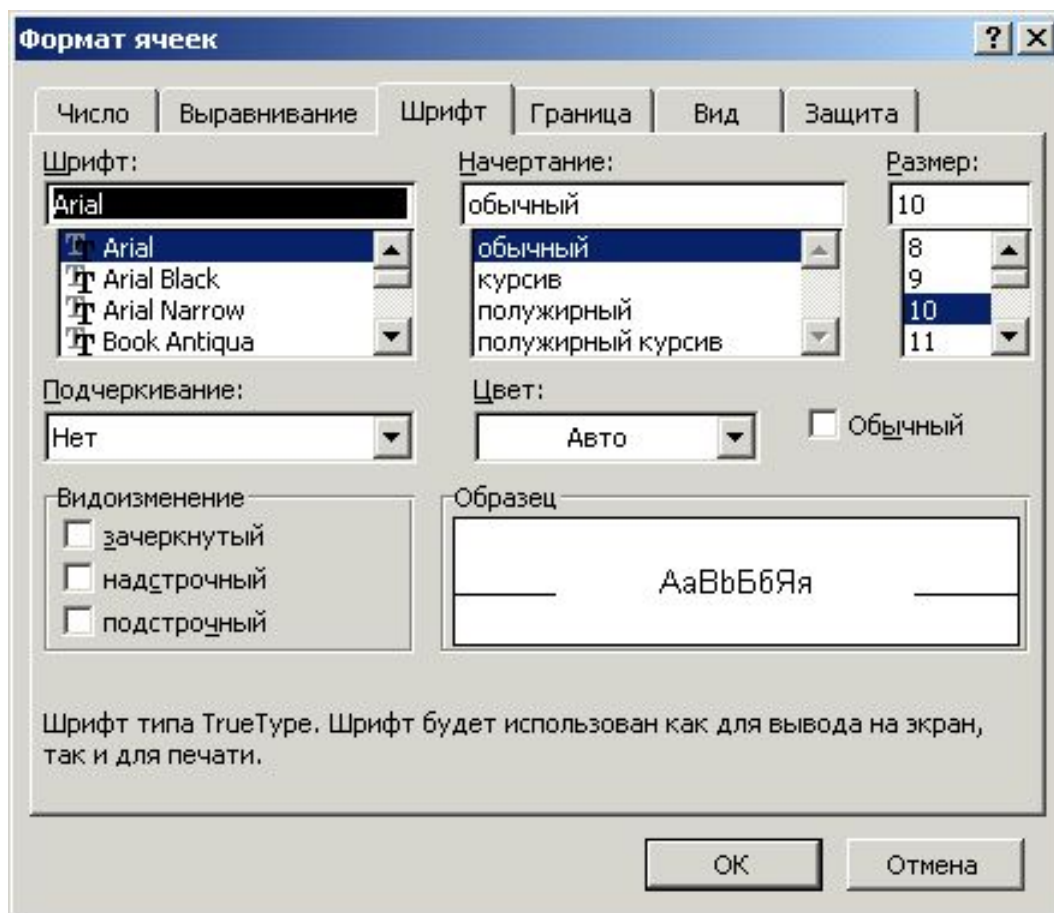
Формат ячеек

? X

Число | Выравнивание | Шрифт | Граница | Вид | Защита

Шрифт:
Arial
Arial
Arial Black
Arial Narrow
Book Antiqua

Начертание:
обычный
обычный
курсив
полужирный
полужирный курсив

Размер:
10
8
9
10
11

Подчеркивание:
Нет

Цвет:
Авто

Обычный

Видоизменение
зачеркнутый
надстрочный
подстрочный

Образец
AaBbБбЯя

Шрифт типа TrueType. Шрифт будет использован как для вывода на экран, так и для печати.

OK
Отмена